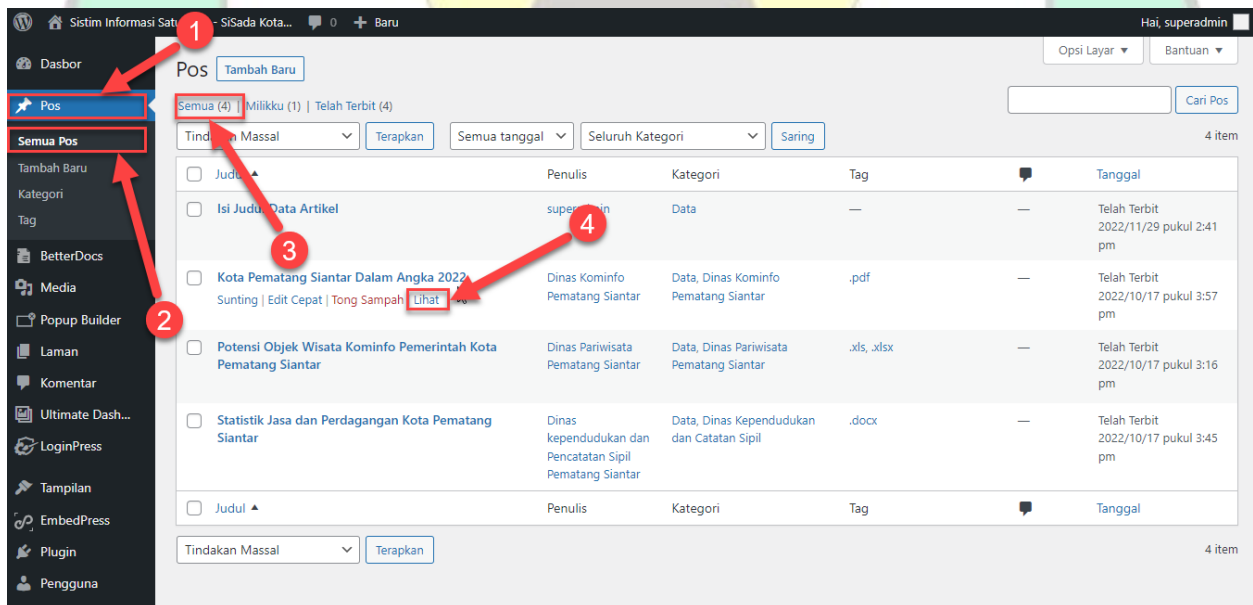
Sistim Informasi Satu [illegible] - SiSada Kota... 0 Baru

Hai, superadmin

Dasbor
Pos
Semua Pos
Tambah Baru
Kategori
Tag
BetterDocs
Media
Popup Builder
Laman
Komentar
Ultimate Dash...
LoginPress
Tampilan
EmbedPress
Plugin
Pengguna

1
2
3
4

Opsi Layar ▾
Bantuan ▾

Pos Tambah Baru

Semua (4) | Milikku (1) | Telah Terbit (4)

Cari Pos

Tindakan Massal | Terapkan | Semua tanggal | Seluruh Kategori | Saring

4 item

| | Judul ▲ | Penulis | Kategori | Tag | | Tanggal |
|---|---|---|---|---|---|---|
| | Isi Judul Data Artikel | superadmin | Data | — | — | Telah Terbit 2022/11/29 pukul 2:41 pm |
| | Kota Pematang Siantar Dalam Angka 2022 Sunting \| Edit Cepat \| Tong Sampah \| Lihat | Dinas Kominfo Pematang Siantar | Data, Dinas Kominfo Pematang Siantar | .pdf | — | Telah Terbit 2022/10/17 pukul 3:57 pm |
| | Potensi Objek Wisata Kominfo Pemerintah Kota Pematang Siantar | Dinas Pariwisata Pematang Siantar | Data, Dinas Pariwisata Pematang Siantar | .xls, .xlsx | — | Telah Terbit 2022/10/17 pukul 3:16 pm |
| | Statistik Jasa dan Perdagangan Kota Pematang Siantar | Dinas kependudukan dan Pencatatan Sipil Pematang Siantar | Data, Dinas Kependudukan dan Catatan Sipil | .docx | — | Telah Terbit 2022/10/17 pukul 3:45 pm |
| | Judul ▲ | Penulis | Kategori | Tag | | Tanggal |

Tindakan Massal | Terapkan

4 item